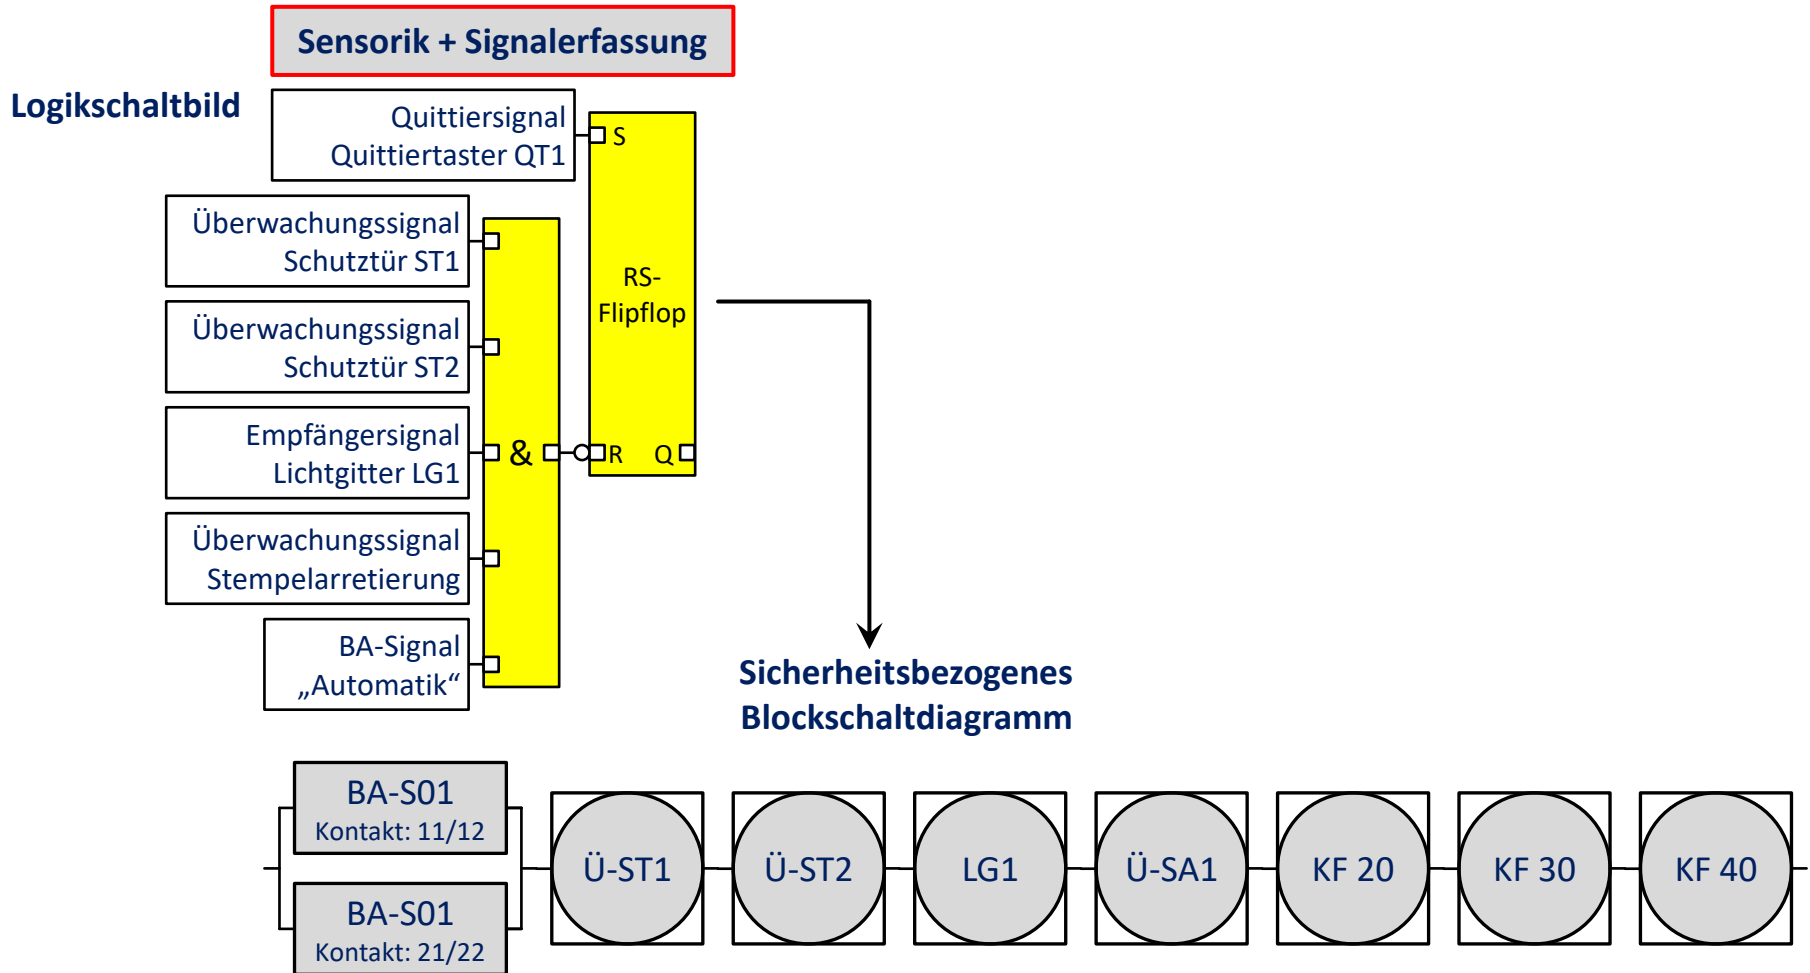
Sensorik + Signalerfassung

Logikschaltbild

Quittiersignal Quittiertaster QT1

Überwachungssignal Schutztür ST1

Überwachungssignal Schutztür ST2

Empfängersignal Lichtgitter LG1

Überwachungssignal Stempelarretierung

BA-Signal „Automatik“

&

S

RS-Flipflop

R

Q

Sicherheitsbezogenes Blockschaltdiagramm

BA-S01
Kontakt: 11/12

BA-S01
Kontakt: 21/22

Ü-ST1

Ü-ST2

LG1

Ü-SA1

KF 20

KF 30

KF 40